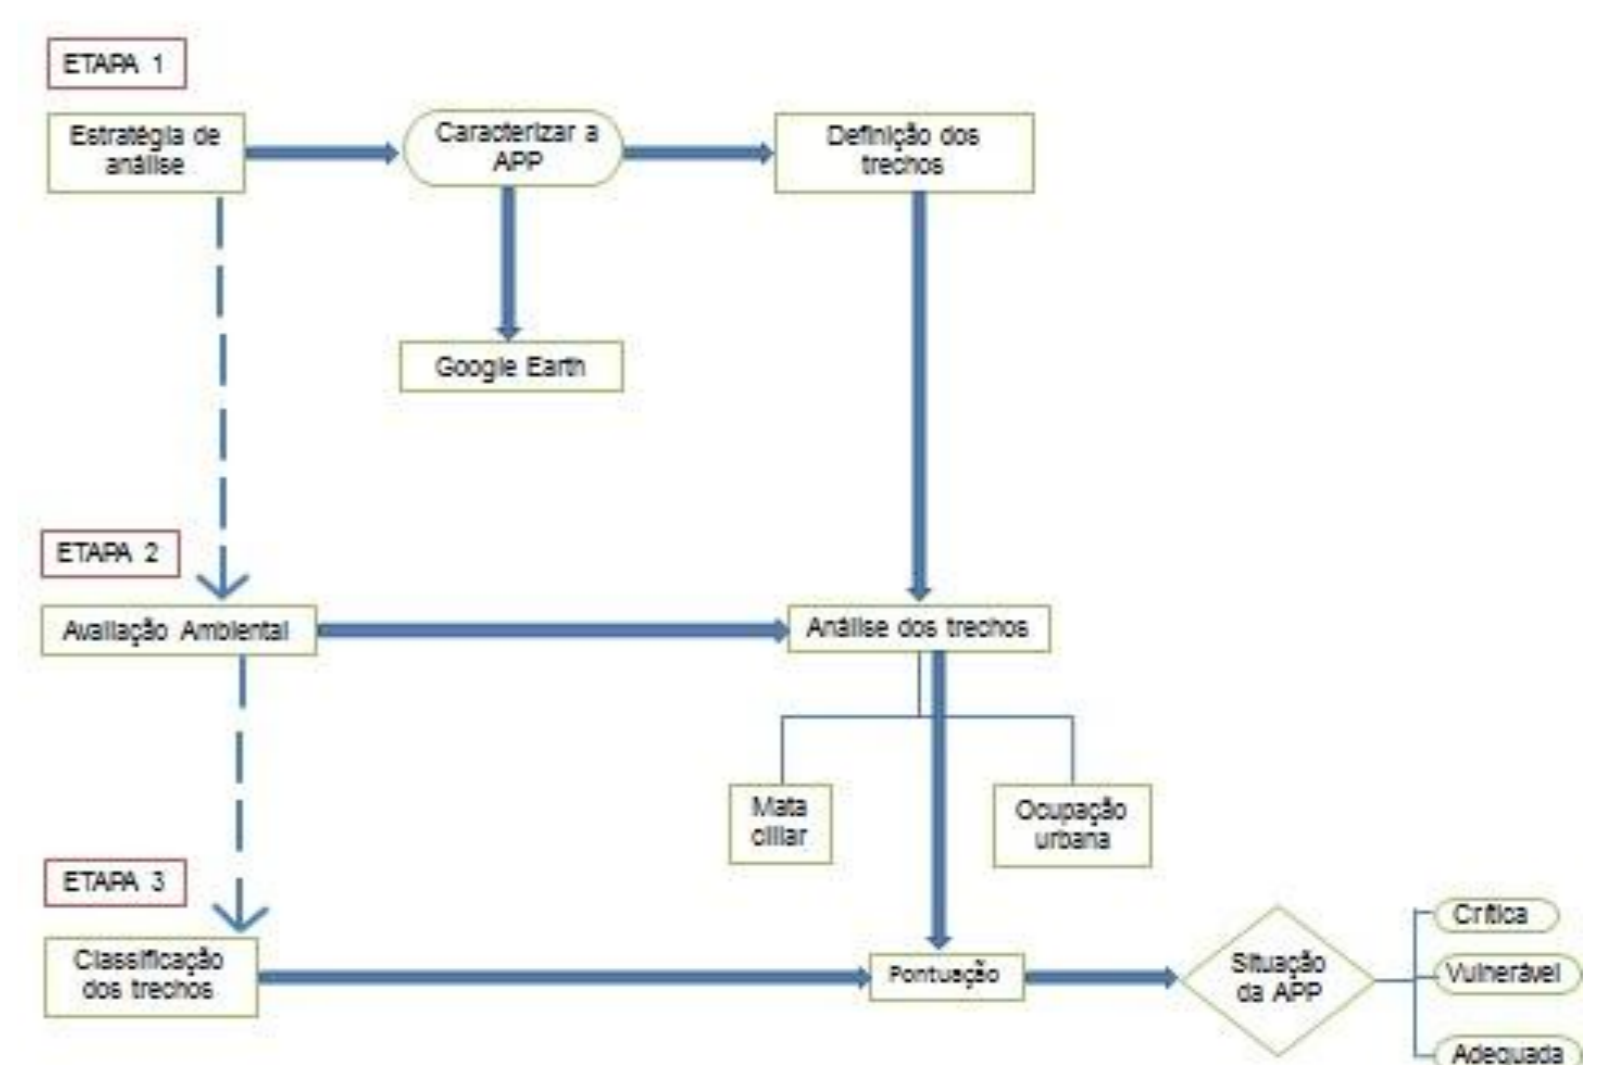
ETAPA 1

Estratégia de análise

Caracterizar a APP

Definição dos trechos

Google Earth

ETAPA 2

Avaliação Ambiental

Análise dos trechos

Mata ciliar

Ocupação urbana

ETAPA 3

Classificação dos trechos

Pontuação

Situação da APP

Crítica

Vulnerável

Adequada